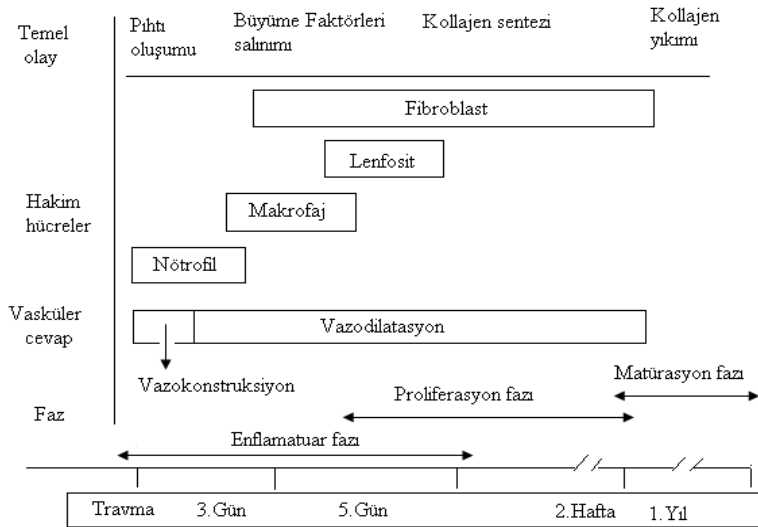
Temel olay

Pıhtı oluşumu

Büyüme Faktörleri salınımı

Kollajen sentezi

Kollajen yıkımı

Fibroblast

Lenfosit

Hakim hücreler

Makrofaj

Nötrofil

Vasküler cevap

Vazodilatasyon

Vazokonstruksiyon

Matürasyon fazı

Proliferasyon fazı

Faz

Enflamatuar fazı

Travma

3.Gün

5.Gün

2.Hafta

1.Yıl